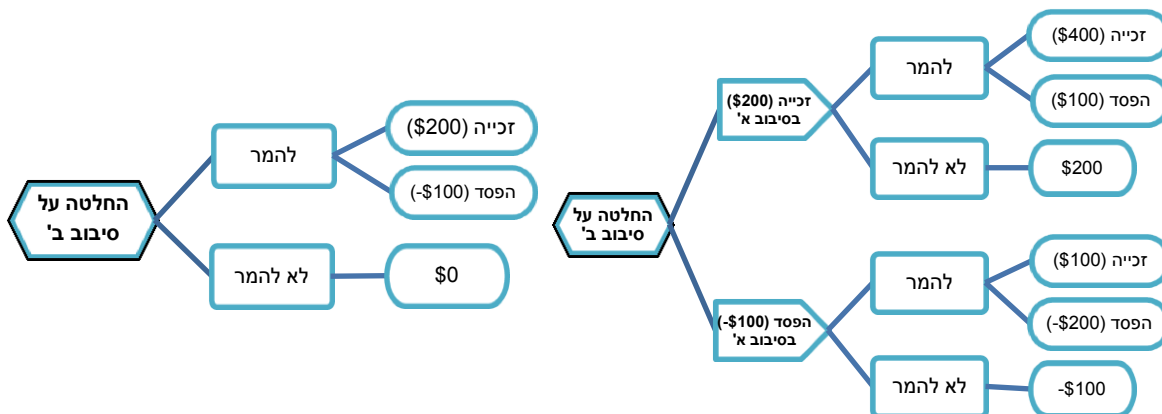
החלטה על סיבוב ב'

להמר

זכייה ($200)

הפסד (-$100)

לא להמר

$0

החלטה על סיבוב ב'

זכייה ($200) בסיבוב א'

להמר

זכייה ($400)

הפסד ($100)

לא להמר

$200

הפסד (-$100) בסיבוב א'

להמר

זכייה ($100)

הפסד (-$200)

לא להמר

-$100